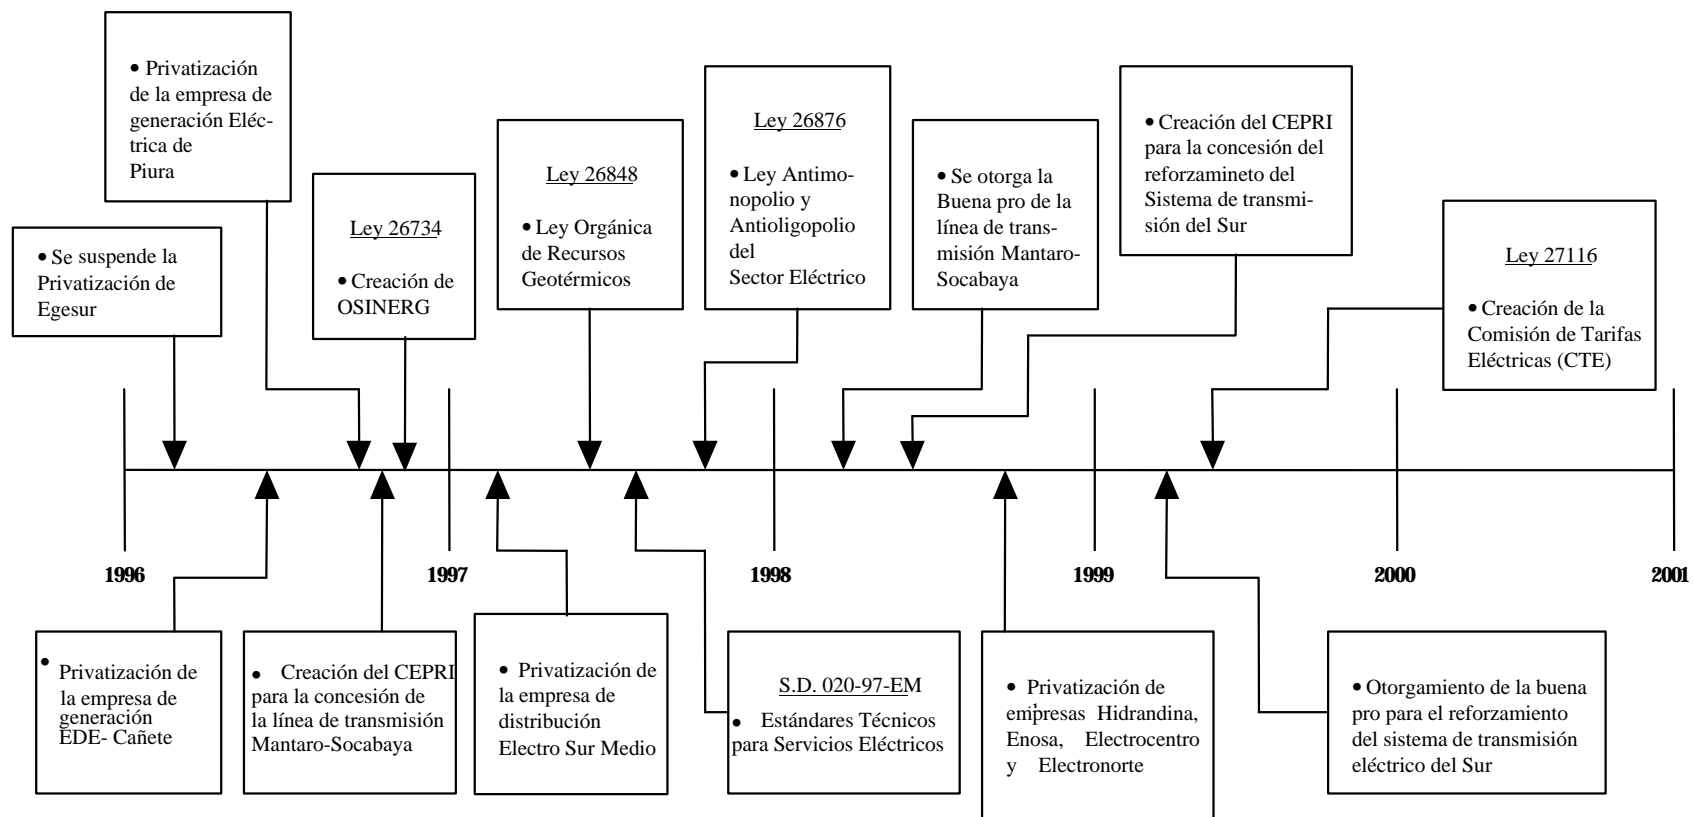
• Privatización de la empresa de generación Eléctrica de Piura

• Se suspende la Privatización de Egesur

Ley 26734

• Creación de OSINERG

Ley 26848

• Ley Orgánica de Recursos Geotérmicos

Ley 26876

• Ley Antimonopolio y Antioligopolio del Sector Eléctrico

• Se otorga la Buena pro de la línea de transmisión Mantaro-Socabaya

• Creación del CEPRI para la concesión del reforzamineto del Sistema de transmisión del Sur

Ley 27116

• Creación de la Comisión de Tarifas Eléctricas (CTE)

1996

1997

1998

1999

2000

2001

• Privatización de la empresa de generación EDE- Cañete

• Creación del CEPRI para la concesión de la línea de transmisión Mantaro-Socabaya

• Privatización de la empresa de distribución Electro Sur Medio

S.D. 020-97-EM

• Estándares Técnicos para Servicios Eléctricos

• Privatización de empresas Hidrandina, Enosa, Electrocentro y Electronorte

• Otorgamiento de la buena pro para el reforzamiento del sistema de transmisión eléctrico del Sur